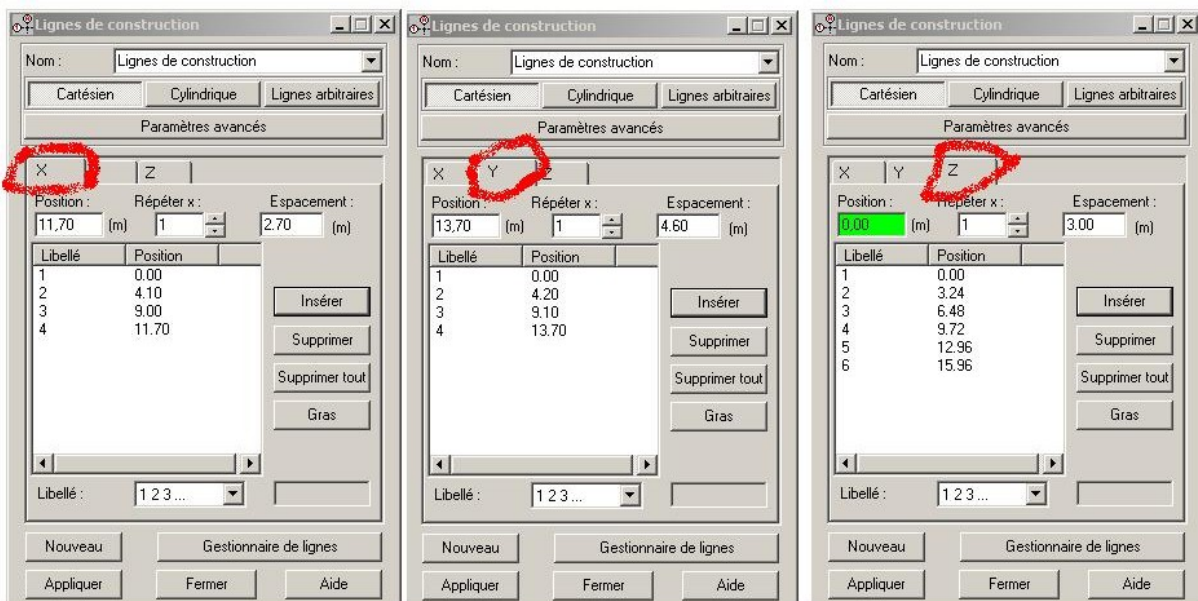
Lignes de construction

Nom : Lignes de construction

Cartésien | Cylindrique | Lignes arbitraires

Paramètres avancés

X | Z

Position : 11,70 (m) Répéter x : 1 Espacement : 2.70 (m)

| Libellé | Position |
|---|---|
| 1 | 0.00 |
| 2 | 4.10 |
| 3 | 9.00 |
| 4 | 11.70 |

Insérer
Supprimer
Supprimer tout
Gras

Libellé : 1 2 3 ...

Nouveau | Gestionnaire de lignes
Appliquer | Fermer | Aide

Lignes de construction

Nom : Lignes de construction

Cartésien | Cylindrique | Lignes arbitraires

Paramètres avancés

X | Y | Z

Position : 13,70 (m) Répéter x : 1 Espacement : 4.60 (m)

| Libellé | Position |
|---|---|
| 1 | 0.00 |
| 2 | 4.20 |
| 3 | 9.10 |
| 4 | 13.70 |

Insérer
Supprimer
Supprimer tout
Gras

Libellé : 1 2 3 ...

Nouveau | Gestionnaire de lignes
Appliquer | Fermer | Aide

Lignes de construction

Nom : Lignes de construction

Cartésien | Cylindrique | Lignes arbitraires

Paramètres avancés

X | Y | Z

Position : 0,00 (m) Répéter x : 1 Espacement : 3.00 (m)

| Libellé | Position |
|---|---|
| 1 | 0.00 |
| 2 | 3.24 |
| 3 | 6.48 |
| 4 | 9.72 |
| 5 | 12.96 |
| 6 | 15.96 |

Insérer
Supprimer
Supprimer tout
Gras

Libellé : 1 2 3 ...

Nouveau | Gestionnaire de lignes
Appliquer | Fermer | Aide